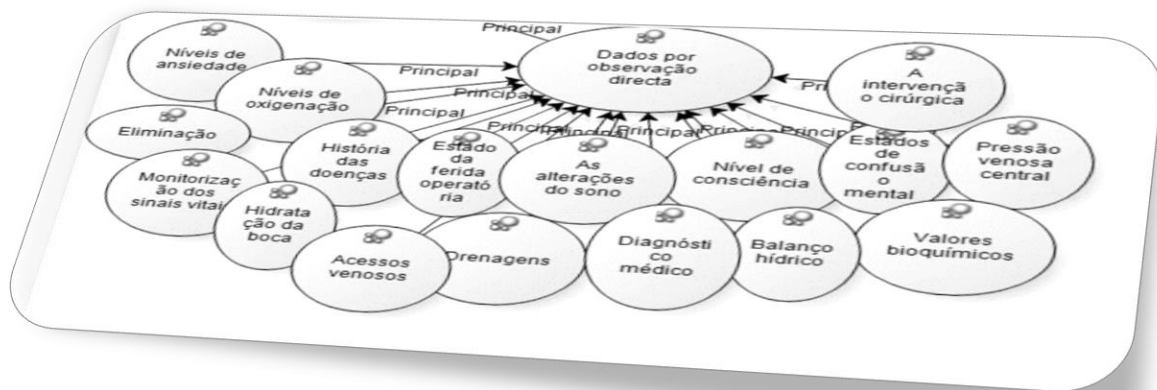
Principal

Dados por observação directa

Níveis de ansiedade

Principal

Níveis de oxigenação

Principal

Principal

Pri

A intervençã o cirúrgica

Eliminação

História das doenças

Estado da ferida operatória

Principal

Principal

Principal

Principal

Principal

Estados de confusã o mental

Pressão venosa central

Monitorização dos sinais vitais

As alterações do sono

Nível de consciência

Hidratação da boca

Acessos venosos

Drenagens

Diagnóstico médico

Balanço hídrico

Valores bioquímicos